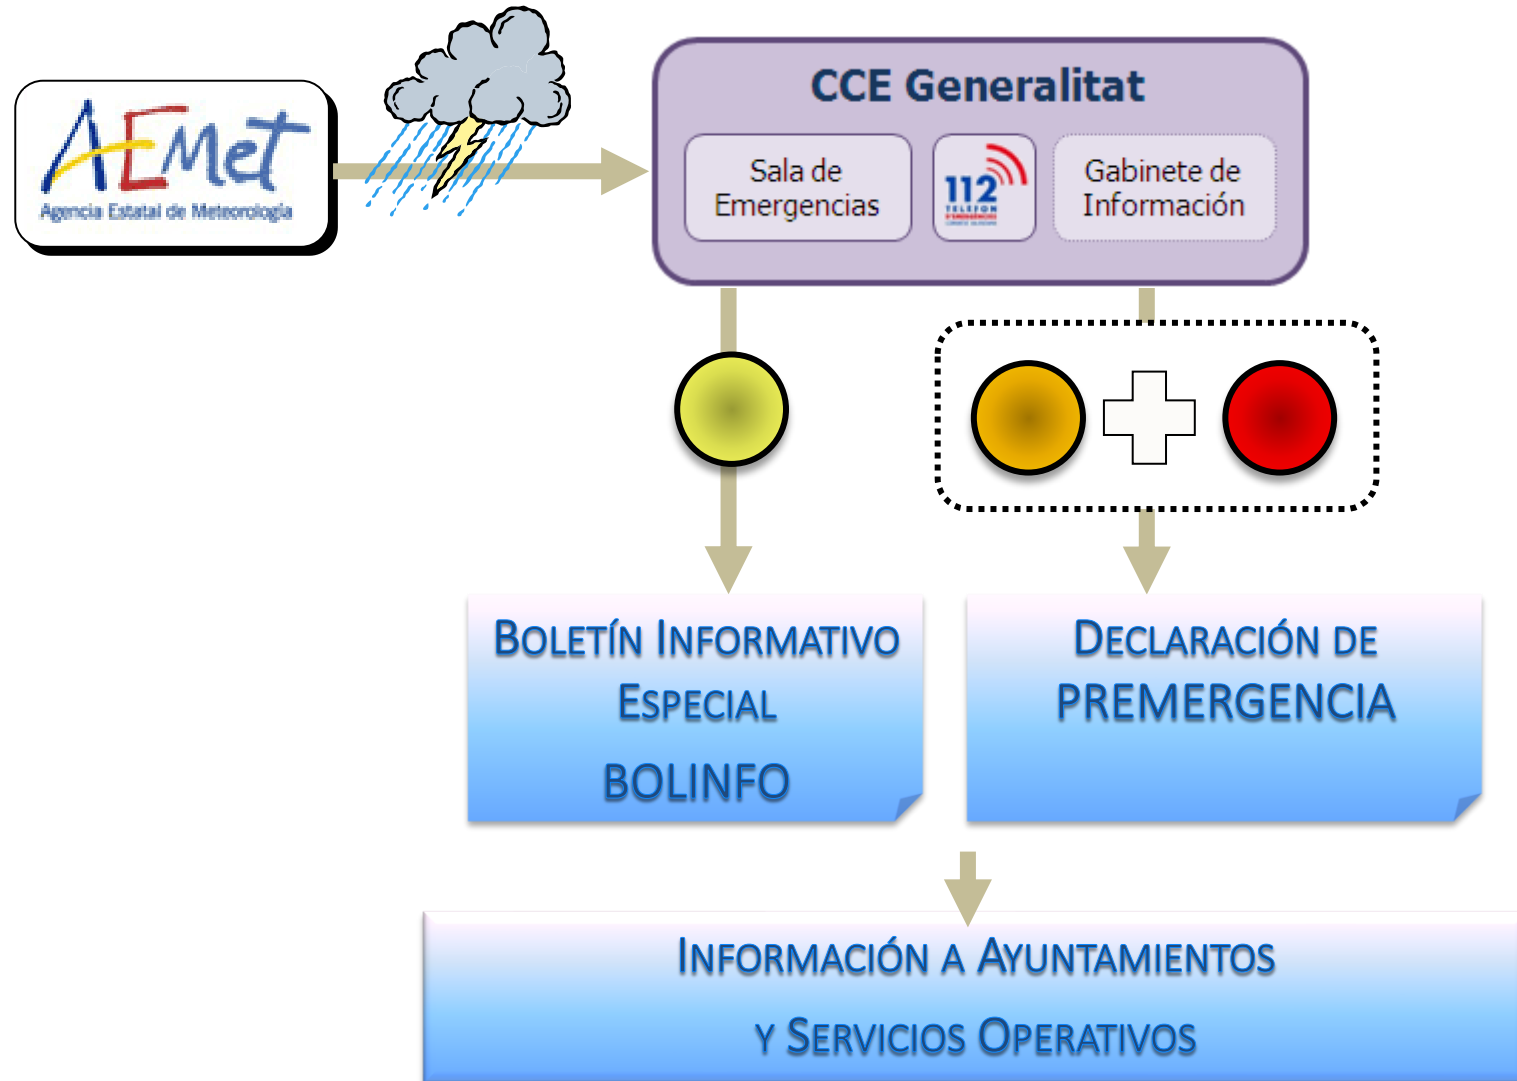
AEMet
Agencia Estatal de Meteorología

CCE Generalitat

Sala de Emergencias

112 TELÉFON D'EMERGÈNCIES

Gabinete de Información

BOLETÍN INFORMATIVO ESPECIAL
BOLINFO

DECLARACIÓN DE PREMERGENCIA

INFORMACIÓN A AYUNTAMIENTOS
Y SERVICIOS OPERATIVOS